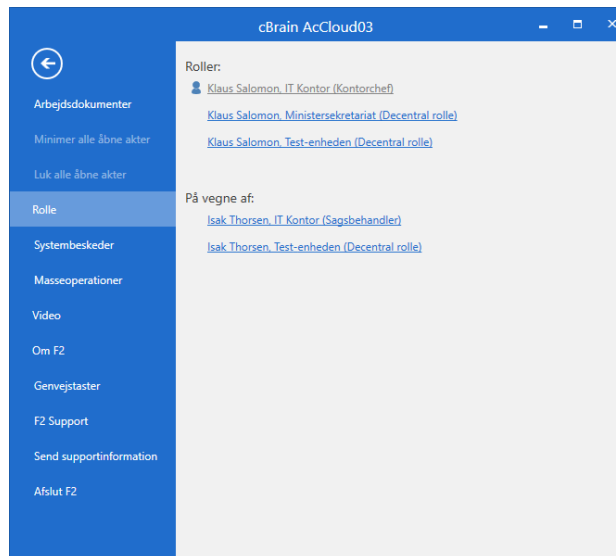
cBrain AcCloud03

Arbejdsdokumenter

Minimer alle åbne akter

Luk alle åbne akter

Rolle

Systembeskeder

Masseoperationer

Video

Om F2

Genvejstaster

F2 Support

Send supportinformation

Afslut F2

Roller:

Klaus Salomon, IT Kontor (Kontorchef)

Klaus Salomon, Ministersekretariat (Decentral rolle)

Klaus Salomon, Test-enheden (Decentral rolle)

På vegne af:

Isak Thorsen, IT Kontor (Sagsbehandler)

Isak Thorsen, Test-enheden (Decentral rolle)